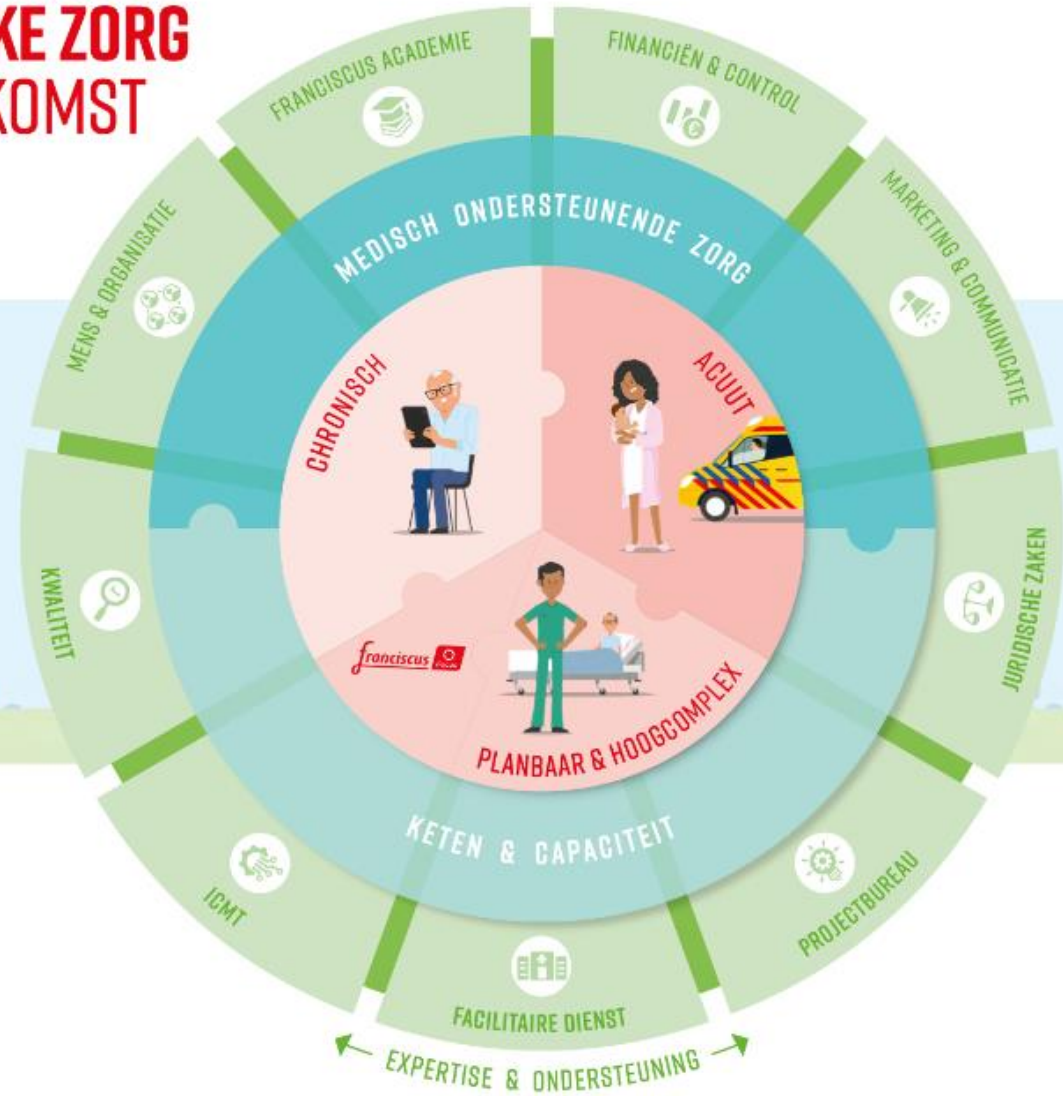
KE ZORG
KOMST

FRANCISCUS ACADEMIE
FINANCIËN & CONTROL
MARKETING & COMMUNICATIE
MENS & ORGANISATIE
MEDISCH ONDERSTEUNENDE ZORG
CHRONISCH
ACUUT
KWALITEIT
JURIDISCHE ZAKEN
franciscus
PLANBAAR & HOOGCOMPLEX
KETEN & CAPACITEIT
ICMT
PROJECTBUREAU
FACILITAIRE DIENST
EXPERTISE & ONDERSTEUNING